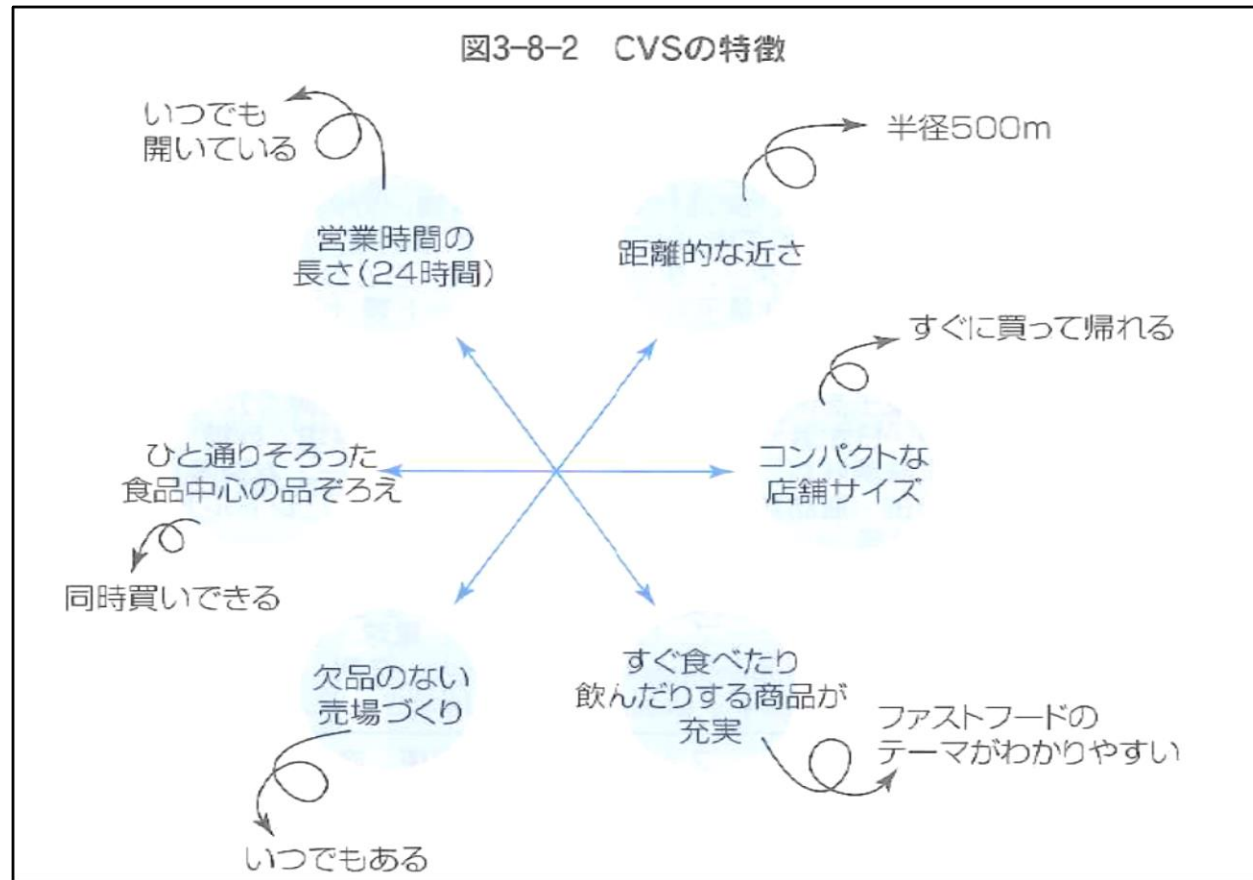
図3-8-2　CVSの特徴

いつでも
開いている

営業時間の
長さ(24時間)

半径500m

距離的な近さ

すぐに買って帰れる

ひと通りそろった
食品中心の品ぞろえ

コンパクトな
店舗サイズ

同時買いできる

欠品のない
売場づくり

すぐ食べたり
飲んだりする商品が
充実

ファストフードの
テーマがわかりやすい

いつでもある